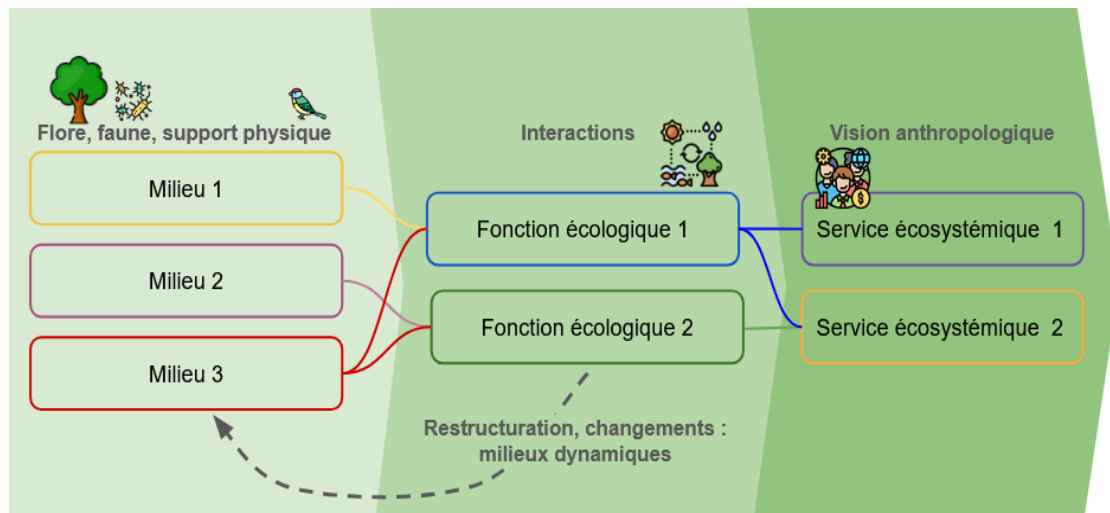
Flore, faune, support physique

Interactions

Vision anthropologique

Milieu 1

Milieu 2

Milieu 3

Fonction écologique 1

Fonction écologique 2

Service écosystémique 1

Service écosystémique 2

Restructuration, changements : milieux dynamiques